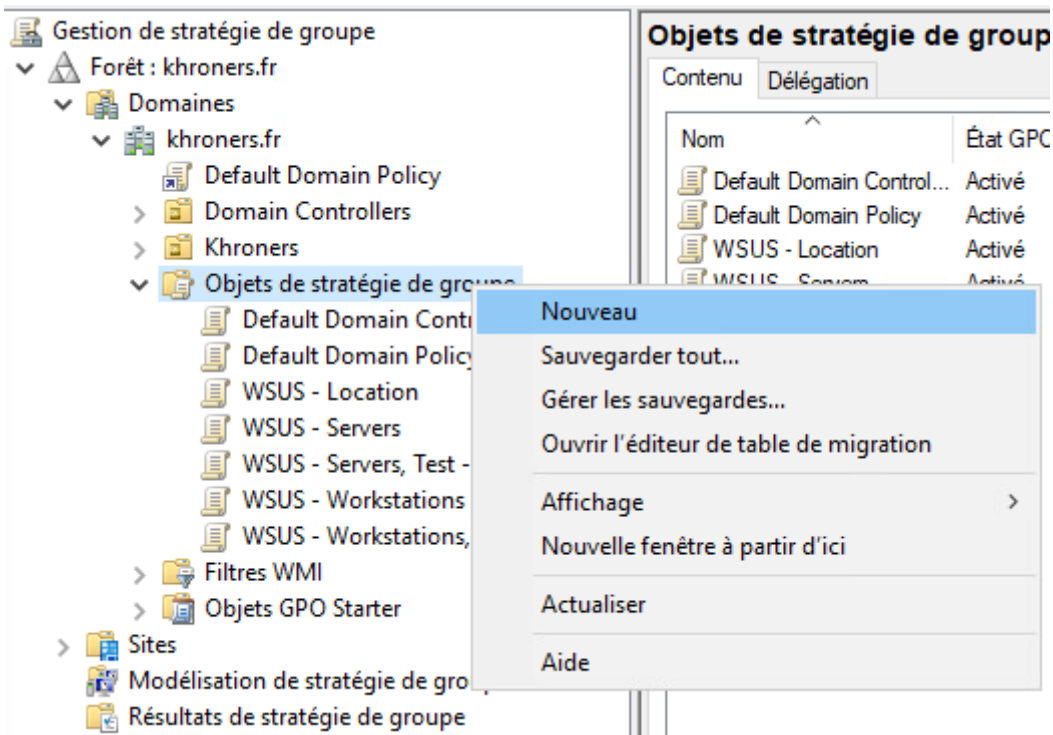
Gestion de stratégie de groupe
Forêt : khroners.fr
Domaines
khroners.fr
Default Domain Policy
Domain Controllers
Khroners
Objets de stratégie de groupe
Default Domain Contr
Default Domain Policy
WSUS - Location
WSUS - Servers
WSUS - Servers, Test -
WSUS - Workstations
WSUS - Workstations,
Filtres WMI
Objets GPO Starter
Sites
Modélisation de stratégie de grou
Résultats de stratégie de groupe

Objets de stratégie de group
Contenu
Délégation

| Nom | État GPO |
|---|---|
| Default Domain Control... | Activé |
| Default Domain Policy | Activé |
| WSUS - Location | Activé |
| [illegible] | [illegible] |

Nouveau
Sauvegarder tout...
Gérer les sauvegardes...
Ouvrir l'éditeur de table de migration
Affichage
Nouvelle fenêtre à partir d'ici
Actualiser
Aide